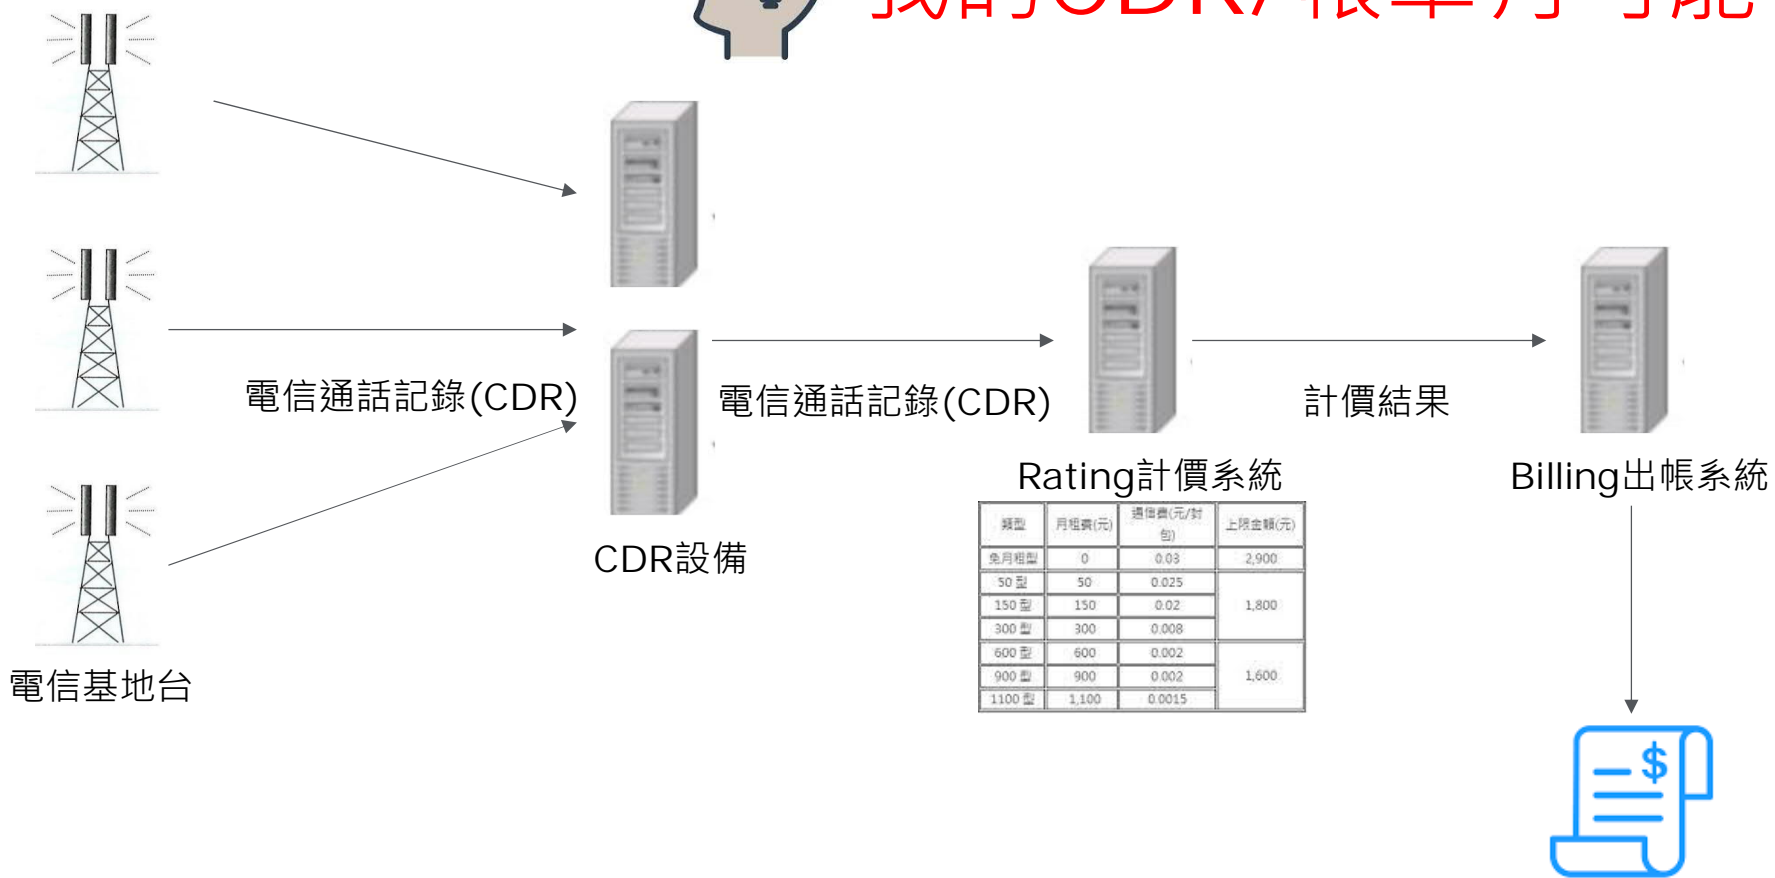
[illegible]

電信通話記錄(CDR)

電信通話記錄(CDR)

計價結果

CDR設備

Rating計價系統

Billing出帳系統

| 類型 | 月租費(元) | 通信費(元/封包) | 上限金額(元) |
|---|---|---|---|
| 免月租型 | 0 | 0.03 | 2,900 |
| 50 型 | 50 | 0.025 | 1,800 |
| 150 型 | 150 | 0.02 | |
| 300 型 | 300 | 0.008 | |
| 600 型 | 600 | 0.002 | 1,600 |
| 900 型 | 900 | 0.002 | |
| 1100 型 | 1,100 | 0.0015 | |

電信基地台